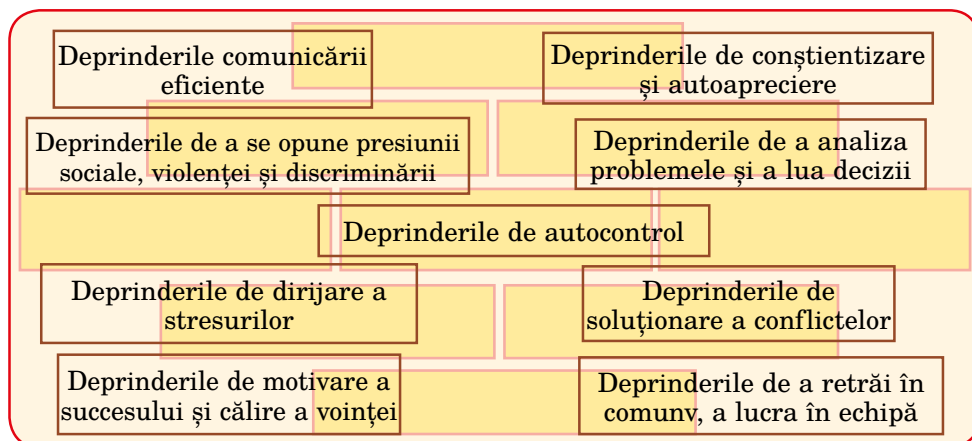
Deprinderile comunicării eficiente

Deprinderile de conștientizare și autoapreciere

Deprinderile de a se opune presiunii sociale, violenței și discriminării

Deprinderile de a analiza problemele și a lua decizii

Deprinderile de autocontrol

Deprinderile de dirijare a stresurilor

Deprinderile de soluționare a conflictelor

Deprinderile de motivare a succesului și călire a voinței

Deprinderile de a retrăi în comunv, a lucra în echipă